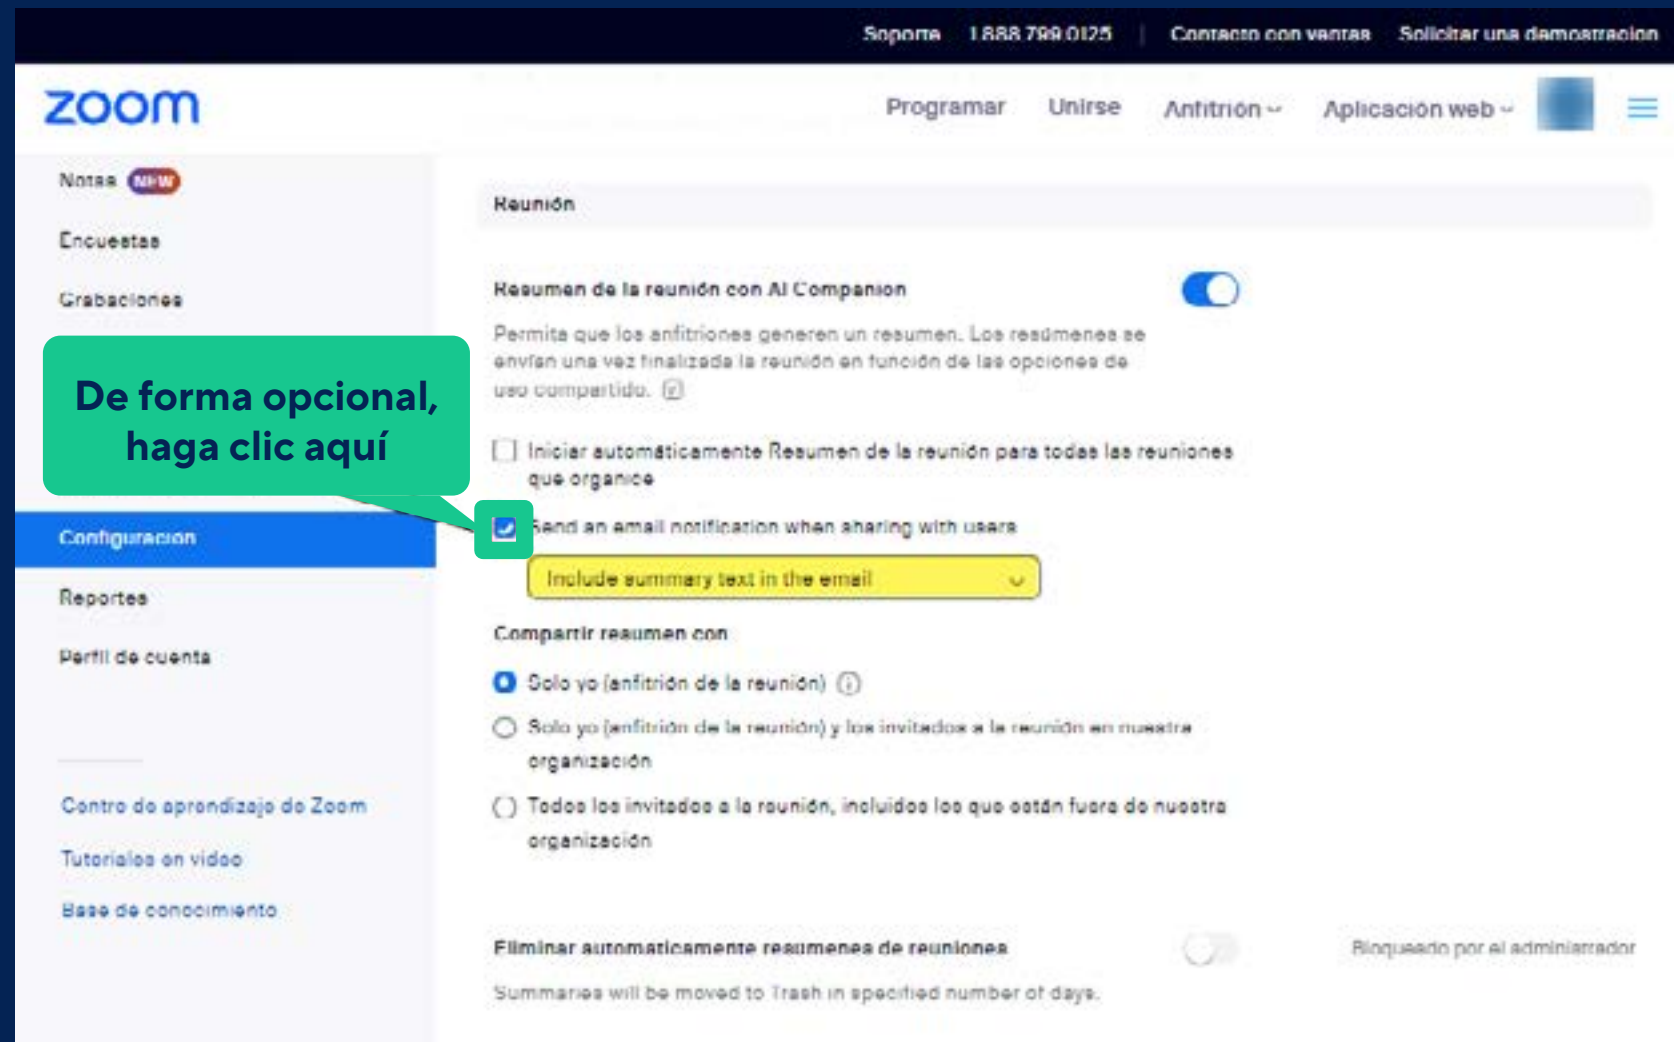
Soporte 1.888.799.0125 | Contacto con ventas Solicitar una demostración

zoom

Programar Unirse Anfitrión Aplicación web

Notas NEW

Encuestas

Grabaciones

De forma opcional, haga clic aquí

Configuración

Reportes

Perfil de cuenta

Centro de aprendizaje de Zoom

Tutoriales en video

Base de conocimiento

Reunión

Resumen de la reunión con AI Companion

Permita que los anfitriones generen un resumen. Los resúmenes se envían una vez finalizada la reunión en función de las opciones de uso compartido.

Iniciar automáticamente Resumen de la reunión para todas las reuniones que organice

Send an email notification when sharing with users

Include summary text in the email

Compartir resumen con

Solo yo (anfitrión de la reunión)

Solo yo (anfitrión de la reunión) y los invitados a la reunión en nuestra organización

Todos los invitados a la reunión, incluidos los que están fuera de nuestra organización

Eliminar automáticamente resúmenes de reuniones

Bloqueado por el administrador

Summaries will be moved to Trash in specified number of days.